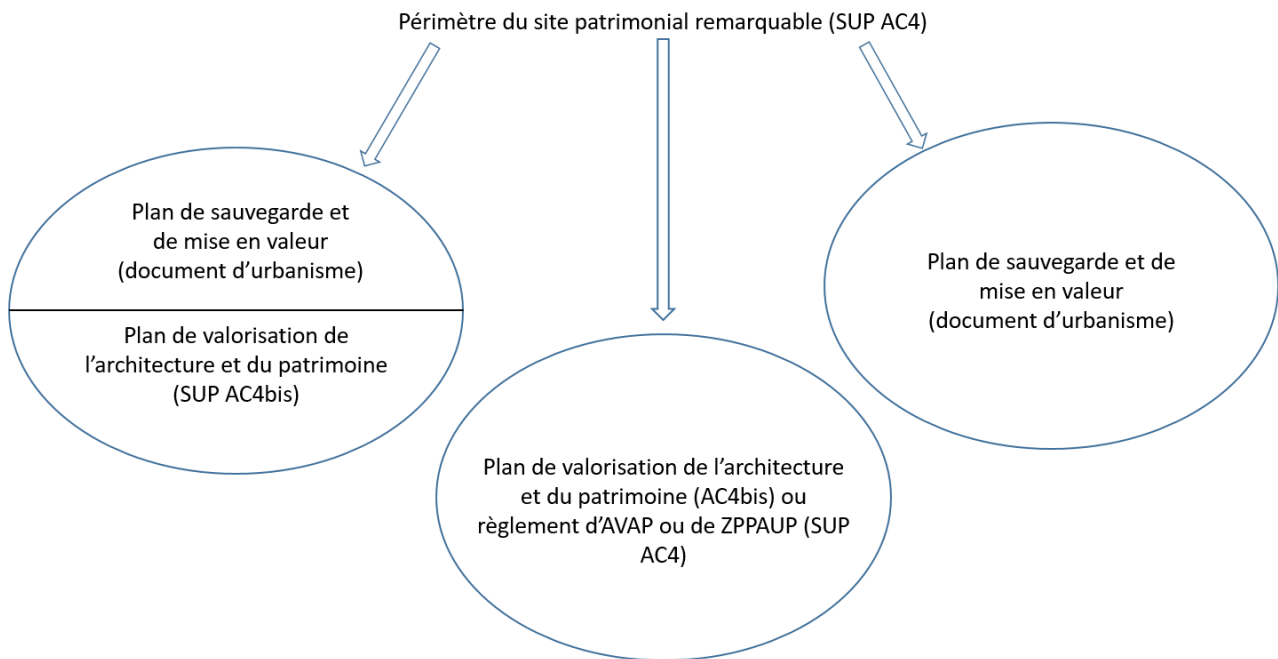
Périmètre du site patrimonial remarquable (SUP AC4)

Plan de sauvegarde et de mise en valeur (document d'urbanisme)

Plan de valorisation de l'architecture et du patrimoine (SUP AC4bis)

Plan de valorisation de l'architecture et du patrimoine (AC4bis) ou règlement d'AVAP ou de ZPPAUP (SUP AC4)

Plan de sauvegarde et de mise en valeur (document d'urbanisme)